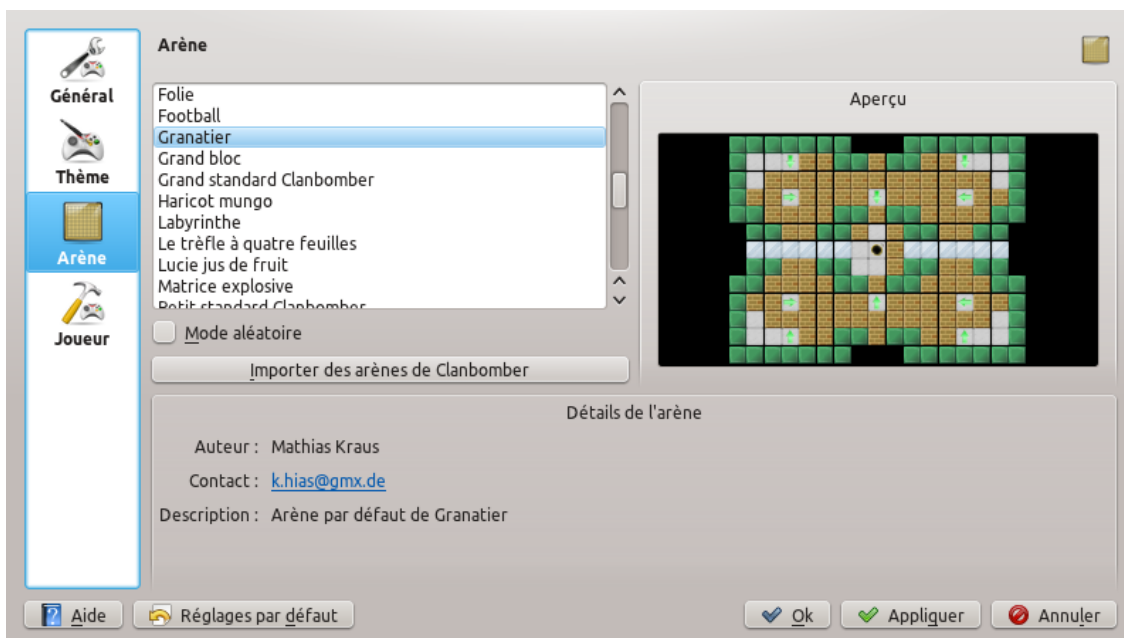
Général

Thème

Arène

Joueur

Arène

Folie
Football
Granatier
Grand bloc
Grand standard Clanbomber
Haricot mungo
Labyrinthe
Le trèfle à quatre feuilles
Lucie jus de fruit
Matrice explosive
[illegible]

Aperçu

Mode aléatoire

Importer des arènes de Clanbomber

Détails de l'arène

Auteur : Mathias Kraus

Contact : k.hias@gmx.de

Description : Arène par défaut de Granatier

Aide

Réglages par défaut

Ok

Appliquer

Annuler